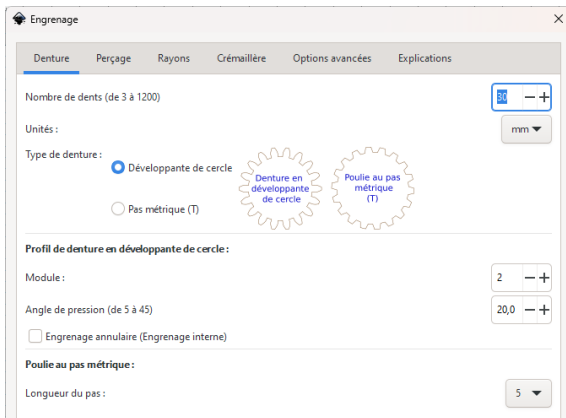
Engrenage

Denture Perçage Rayons Crémaillère Options avancées Explications

Nombre de dents (de 3 à 1200) 30 − +

Unités : mm

Type de denture : Développante de cercle Denture en développante de cercle Poulie au pas métrique (T)

Pas métrique (T)

Profil de denture en développante de cercle :

Module : 2 − +

Angle de pression (de 5 à 45) 20,0 − +

Engrenage annulaire (Engrenage interne)

Poulie au pas métrique :

Longueur du pas : 5